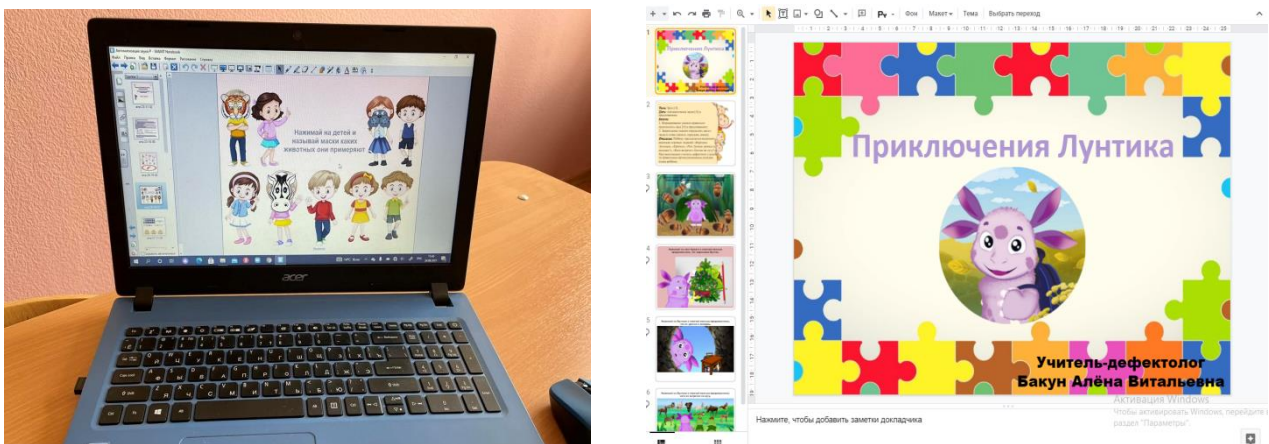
Нажимай на детей и называй маски каких животных они примеряют

acer

Фон Макет Тема Выбрать переход

Приключения Лунтика

Приключения Лунтика

Учитель-дефектолог
Бакун Алёна Витальевна

Нажмите, чтобы добавить заметки докладчика

Активация Windows
Чтобы активировать Windows, перейдите в раздел "Параметры".